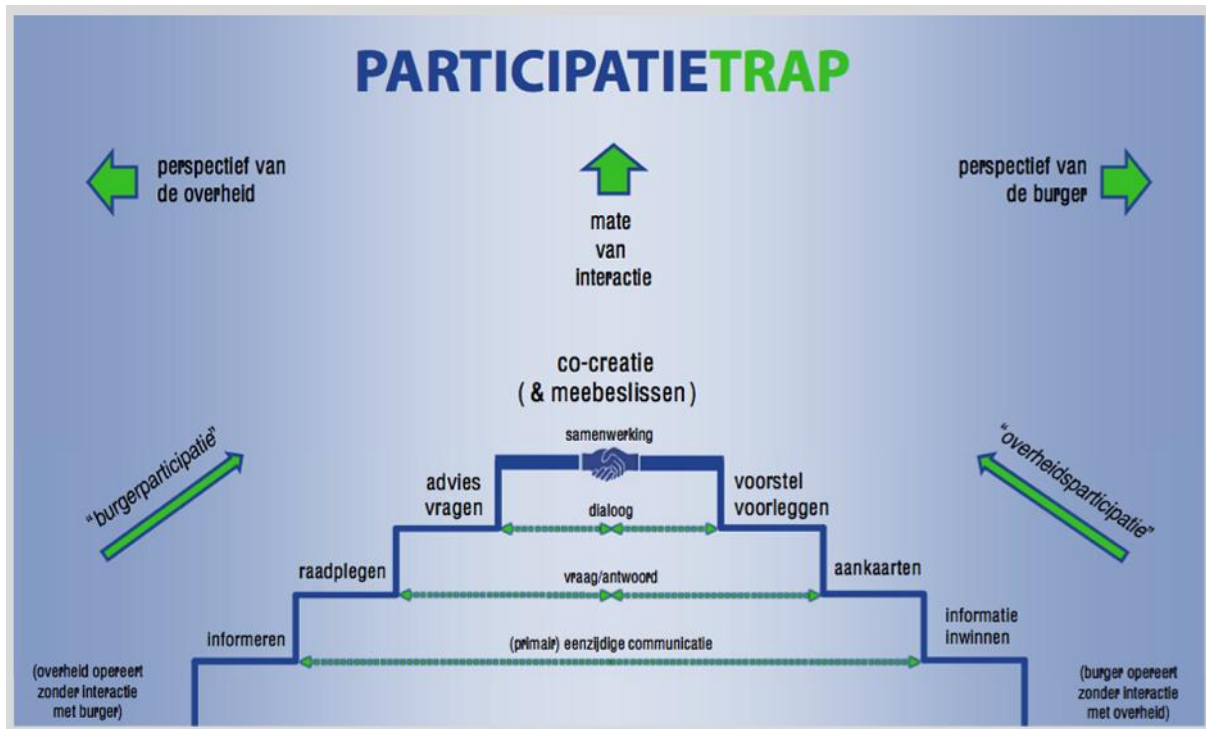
PARTICIPATIETRAP

perspectief van de overheid

mate van interactie

perspectief van de burger

co-creatie
( & meebeslissen )

samenwerking

"burgerparticipatie"

"overheidsparticipatie"

advies vragen

dialoog

voorstel voorleggen

raadplegen

vraag/antwoord

aankaarten

informeren

(primair) eenzijdige communicatie

informatie inwinnen

(overheid opereert zonder interactie met burger)

(burger opereert zonder interactie met overheid)